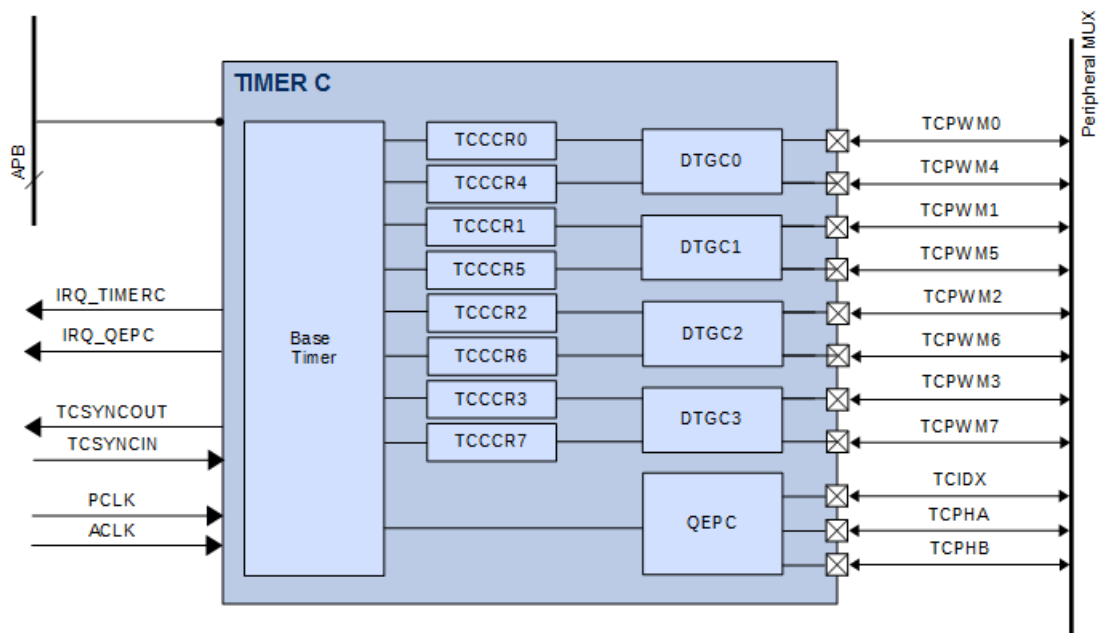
TIMER C

APB

Peripheral MUX

Base Timer

TCCCR0
TCCCR4
TCCCR1
TCCCR5
TCCCR2
TCCCR6
TCCCR3
TCCCR7

DTGC0
DTGC1
DTGC2
DTGC3
QEPC

TCPWM0
TCPWM4
TCPWM1
TCPWM5
TCPWM2
TCPWM6
TCPWM3
TCPWM7
TCIDX
TCPHA
TCPHB

IRQ_TIMERC
IRQ_QEPC
TCSYNCOUT
TCSYNCIN
PCLK
ACLK